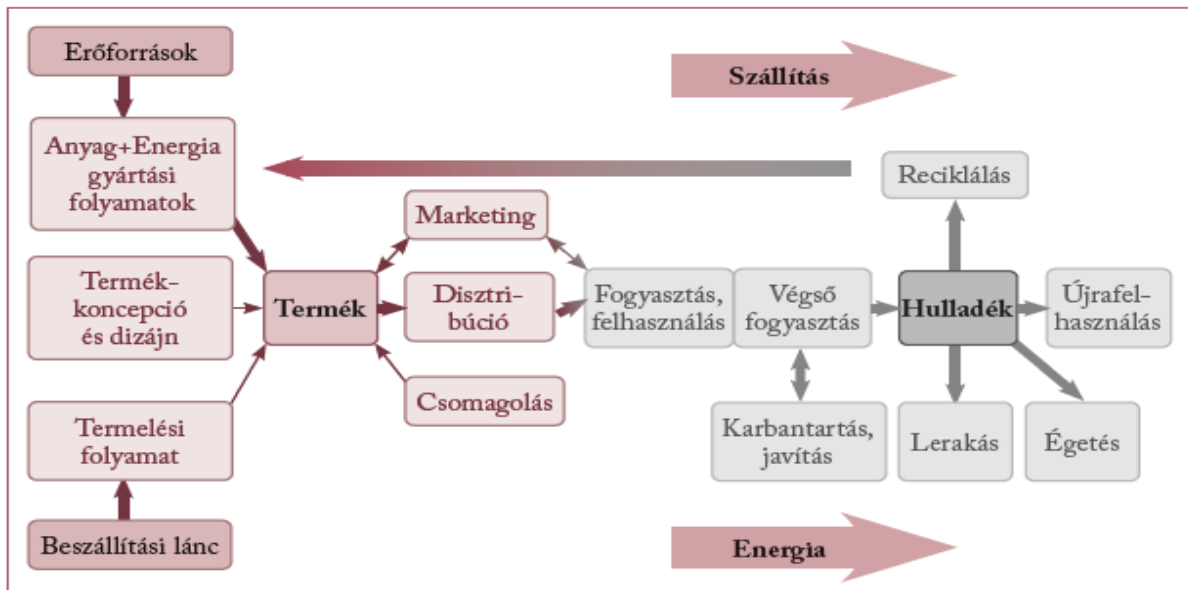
Erőforrások

Szállítás

Anyag+Energia gyártási folyamatok

Reciklálás

Marketing

Termék-koncepció és dizájn

Termék

Disztri-búció

Fogyasztás, felhasználás

Végső fogyasztás

Hulladék

Újrafel-használás

Csomagolás

Termelési folyamat

Karbantartás, javítás

Lerakás

Égetés

Beszállítási lánc

Energia